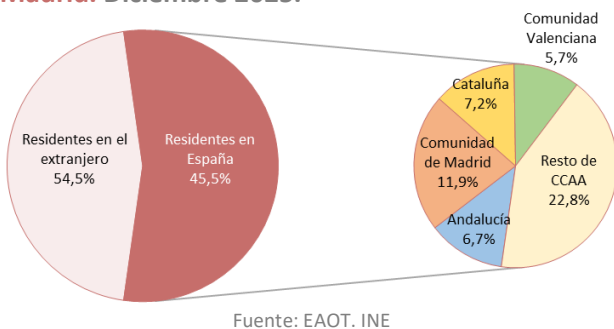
Madrid. Diciembre 2023.

Residentes en el extranjero 54,5%

Residentes en España 45,5%

Comunidad Valenciana 5,7%

Cataluña 7,2%

Comunidad de Madrid 11,9%

Resto de CCAA 22,8%

Andalucía 6,7%

Fuente: EAOT. INE